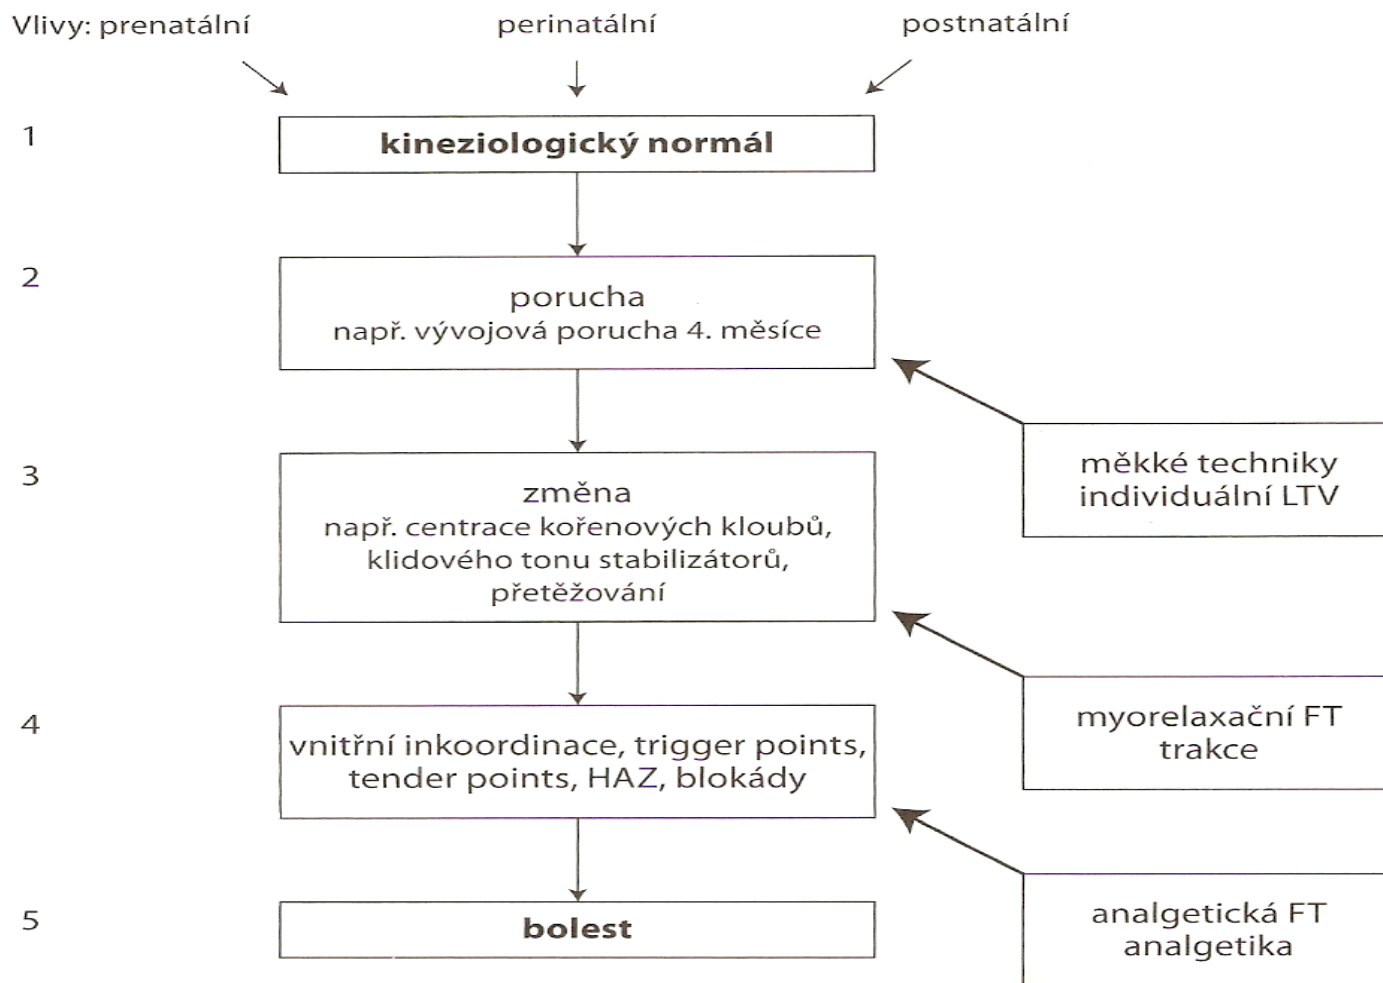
Vlivy: prenatální
perinatální
postnatální

1
kineziologický normál

2
porucha
např. vývojová porucha 4. měsíce

měkké techniky
individuální LTV

3
změna
např. centrace kořenových kloubů, klidového tonu stabilizátorů, přetěžování

myorelaxační FT
trakce

4
vnitřní inkoordinace, trigger points, tender points, HAZ, blokády

analgetická FT
analgetika

5
bolest